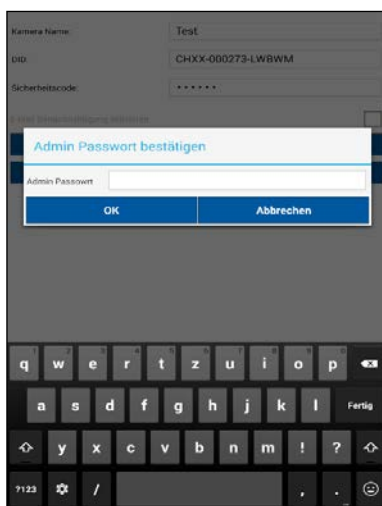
Kamera Name: Test

DID: CHXX-000273-LWBWM

Sicherheitscode: ••••••

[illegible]

Admin Passwort bestätigen

Admin Passwort

OK

Abbrechen

1 q 2 w 3 e 4 r 5 t 6 z 7 u 8 i 9 o 0 p

a s d f g h j k l Fertig

y x c v b n m ! ?

?123 / , .